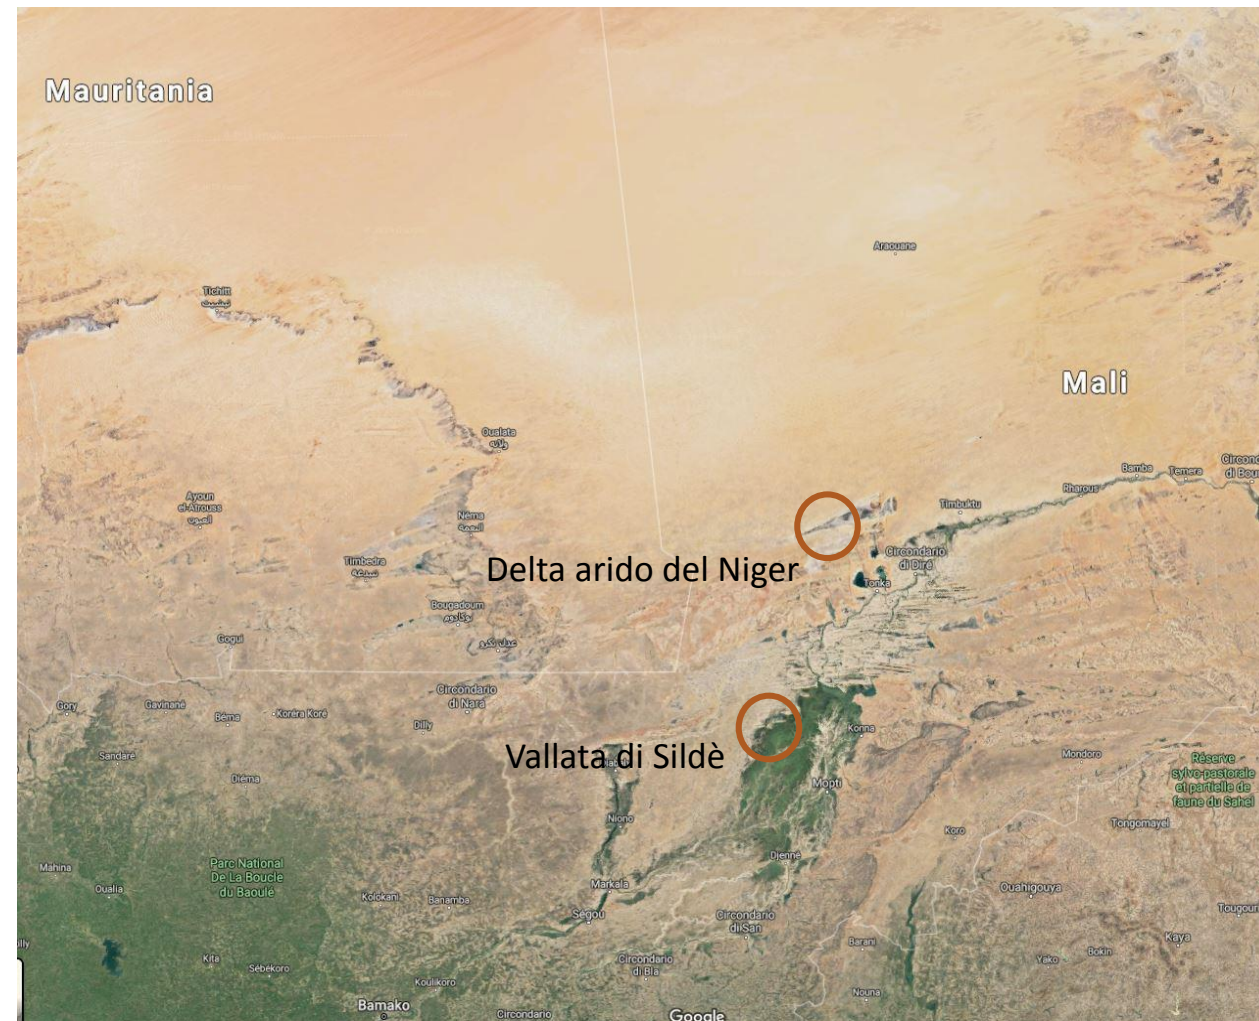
Mauritania

Araouane

Tichitt
تيشيت

Mali

Oualata
ولاتة

Bamba
Temera
Rharous
Circond
di Bou

Ayoun el-Atrouss
العيون

Néma
النعمة

Timbuktu

Timbedra
تمبدغة

Delta arido del Niger

Circondario di Diré

Tonka

Bougadoum
بوكادوم

Gogui

عدل بكرو

Circondario di Nara

Gory
Gavinané
Béma
Koréra Koré
Dilly

Vallata di Sildè

Konna

Sandaré

Diéma

Mopti

Mondoro

Réserve sylvo-pastorale et partielle de faune du Sahel

Niono

Koro

Tongomayel

Mahina

Parc National De La Boucle du Baoulé

Djenné

Oualia

Markala

Ouahigouya

Kolokani
Banamba

Ségou

Circondario di San

Tougour

Kaya

illy

Kita

Sébékoro

Circondario di Bla

Barani

Yako

Bokin

Koulikoro

Nouna

Bamako

Circondario

Google